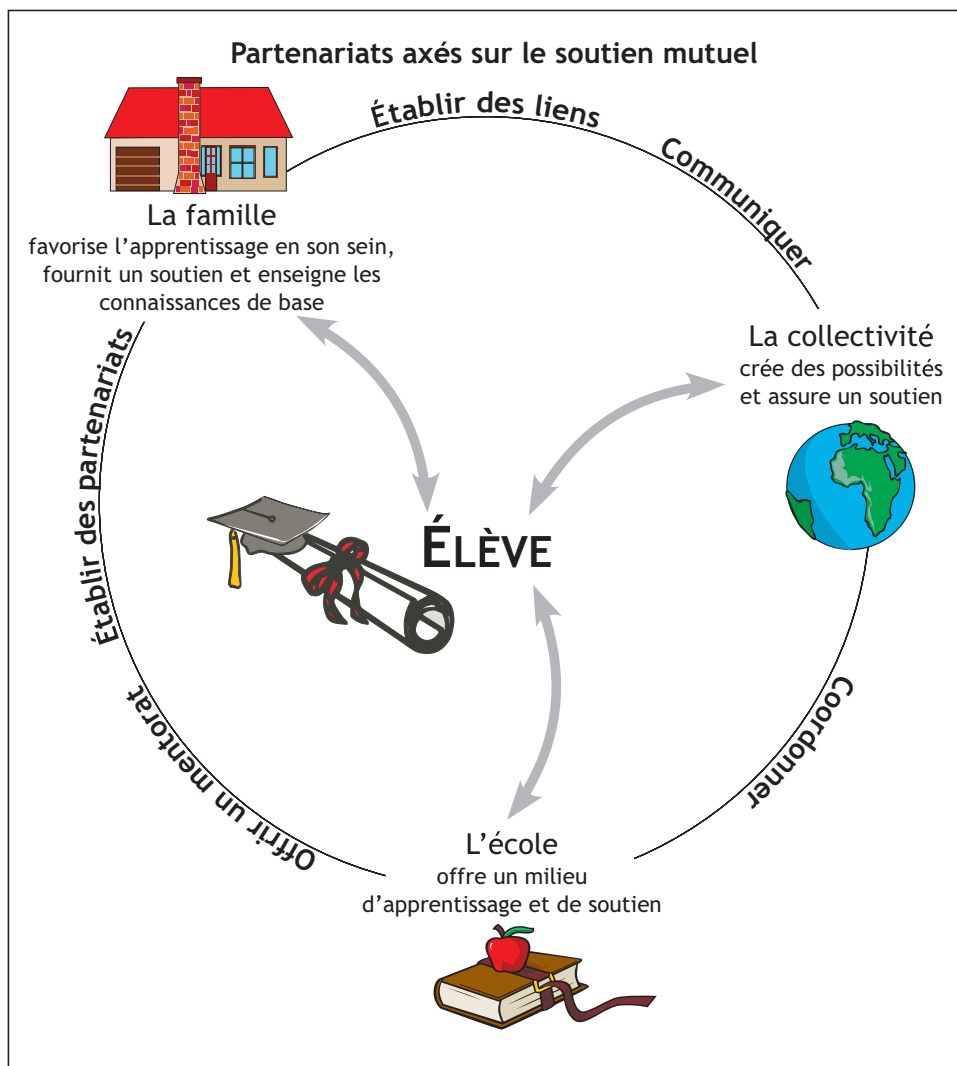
Partenariats axés sur le soutien mutuel

Établir des liens

Communiquer

La famille
favorise l'apprentissage en son sein, fournit un soutien et enseigne les connaissances de base

La collectivité
crée des possibilités et assure un soutien

ÉLÈVE

Établir des partenariats

Offrir un mentorat

Coordonner

L'école
offre un milieu d'apprentissage et de soutien